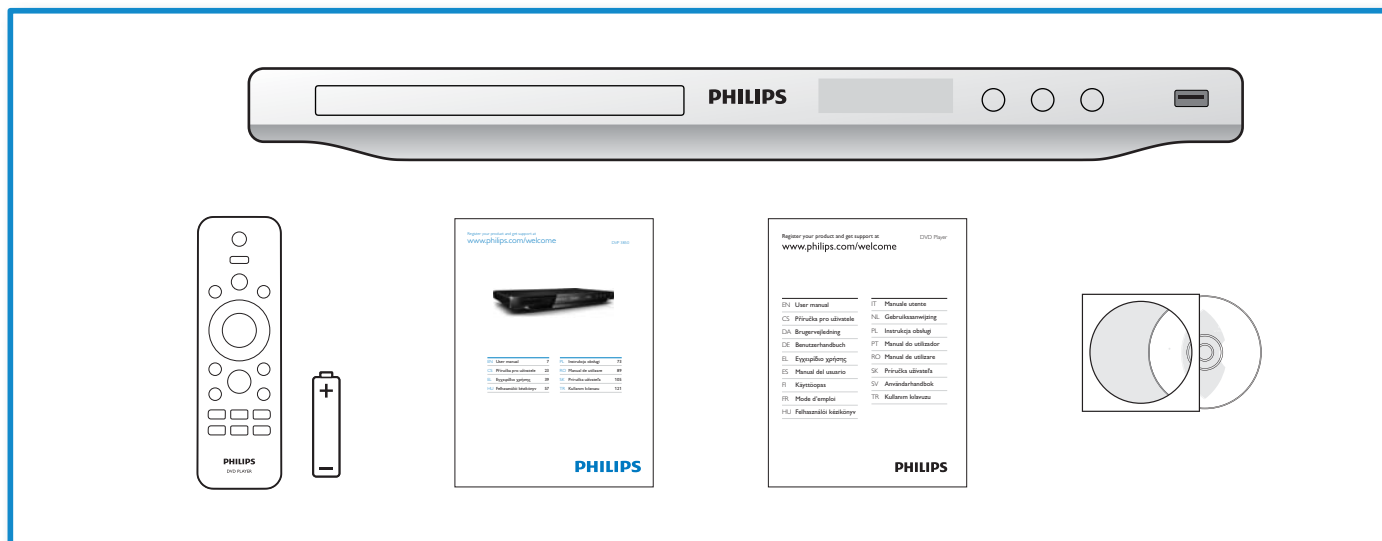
PHILIPS

PHILIPS
DVD PLAYER

+
—

Register your product and get support at
www.philips.com/welcome
DVP 3850

| EN User manual | 7 | PL Instrukcja obsługi | 73 |
|---|---|---|---|
| CS Příručka pro uživatele | 23 | RO Manual de utilizare | 89 |
| EL Εγχειρίδιο χρήσης | 39 | SK Príručka užívateľa | 105 |
| HU Felhasználói kézikönyv | 57 | TR Kullanım kılavuzu | 121 |

PHILIPS

Register your product and get support at
www.philips.com/welcome
DVD Player

| EN User manual | IT Manuale utente |
|---|---|
| CS Příručka pro uživatele | NL Gebruiksaanwijzing |
| DA Brugervejledning | PL Instrukcja obsługi |
| DE Benutzerhandbuch | PT Manual do utilizador |
| EL Εγχειρίδιο χρήσης | RO Manual de utilizare |
| ES Manual del usuario | SK Príručka užívateľa |
| FI Käyttöopas | SV Användarhandbok |
| FR Mode d'emploi | TR Kullanım kılavuzu |
| HU Felhasználói kézikönyv | |

PHILIPS